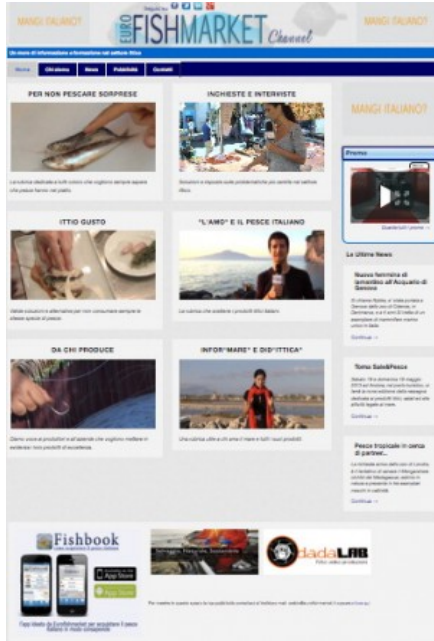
MANGI ITALIANO?

EURO FISHMARKET Channel

MANGI ITALIANO?

Un mare di informazione nel settore ittico

Home | Chi siamo | News | Pubblicità | Contatti

PER NON PESCARE SORPRESE

La rubrica dedicata a tutti coloro che vogliono sempre sapere che pesce hanno nel piatto.

INCHIESTE E INTERVISTE

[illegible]

MANGI ITALIANO?

Promo

ITTIO GUSTO

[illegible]

"L'AMO" E IL PESCE ITALIANO

La rubrica che sostiene i prodotti ittici italiani.

Le Ultime News

Nuova femmina di tamerdino all'Acquario di Genova

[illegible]

Continua →

DA CHI PRODUCE

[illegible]

INFOR"MARE" E DID"ITTICA"

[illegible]

Tonno Sale&Pesce

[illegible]

Continua →

Pesce tropicale in cerca di partner...

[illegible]

Continua →

Fishbook

App Store

App Store

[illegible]

dadaLAB

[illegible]